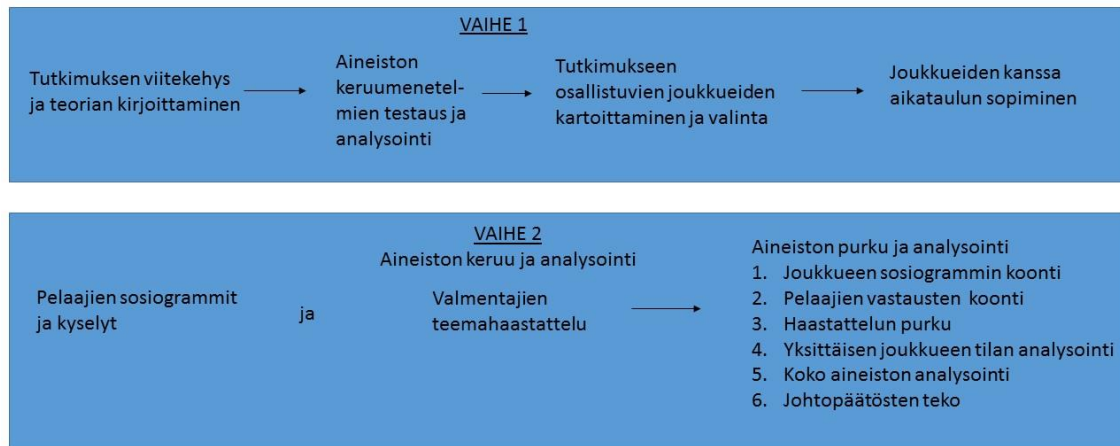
VAIHE 1

Tutkimuksen viitekehys ja teorian kirjoittaminen

Aineiston keruumenetelmien testaus ja analysointi

Tutkimukseen osallistuvien joukkueiden kartoittaminen ja valinta

Joukkueiden kanssa aikataulun sopiminen

VAIHE 2
Aineiston keruu ja analysointi

Pelaajien sosiogrammit ja kyselyt

ja

Valmentajien teemahaastattelu

Aineiston purku ja analysointi
1. Joukkueen sosiogrammin koonti
2. Pelaajien vastausten koonti
3. Haastattelun purku
4. Yksittäisen joukkueen tilan analysointi
5. Koko aineiston analysointi
6. Johtopäätösten teko